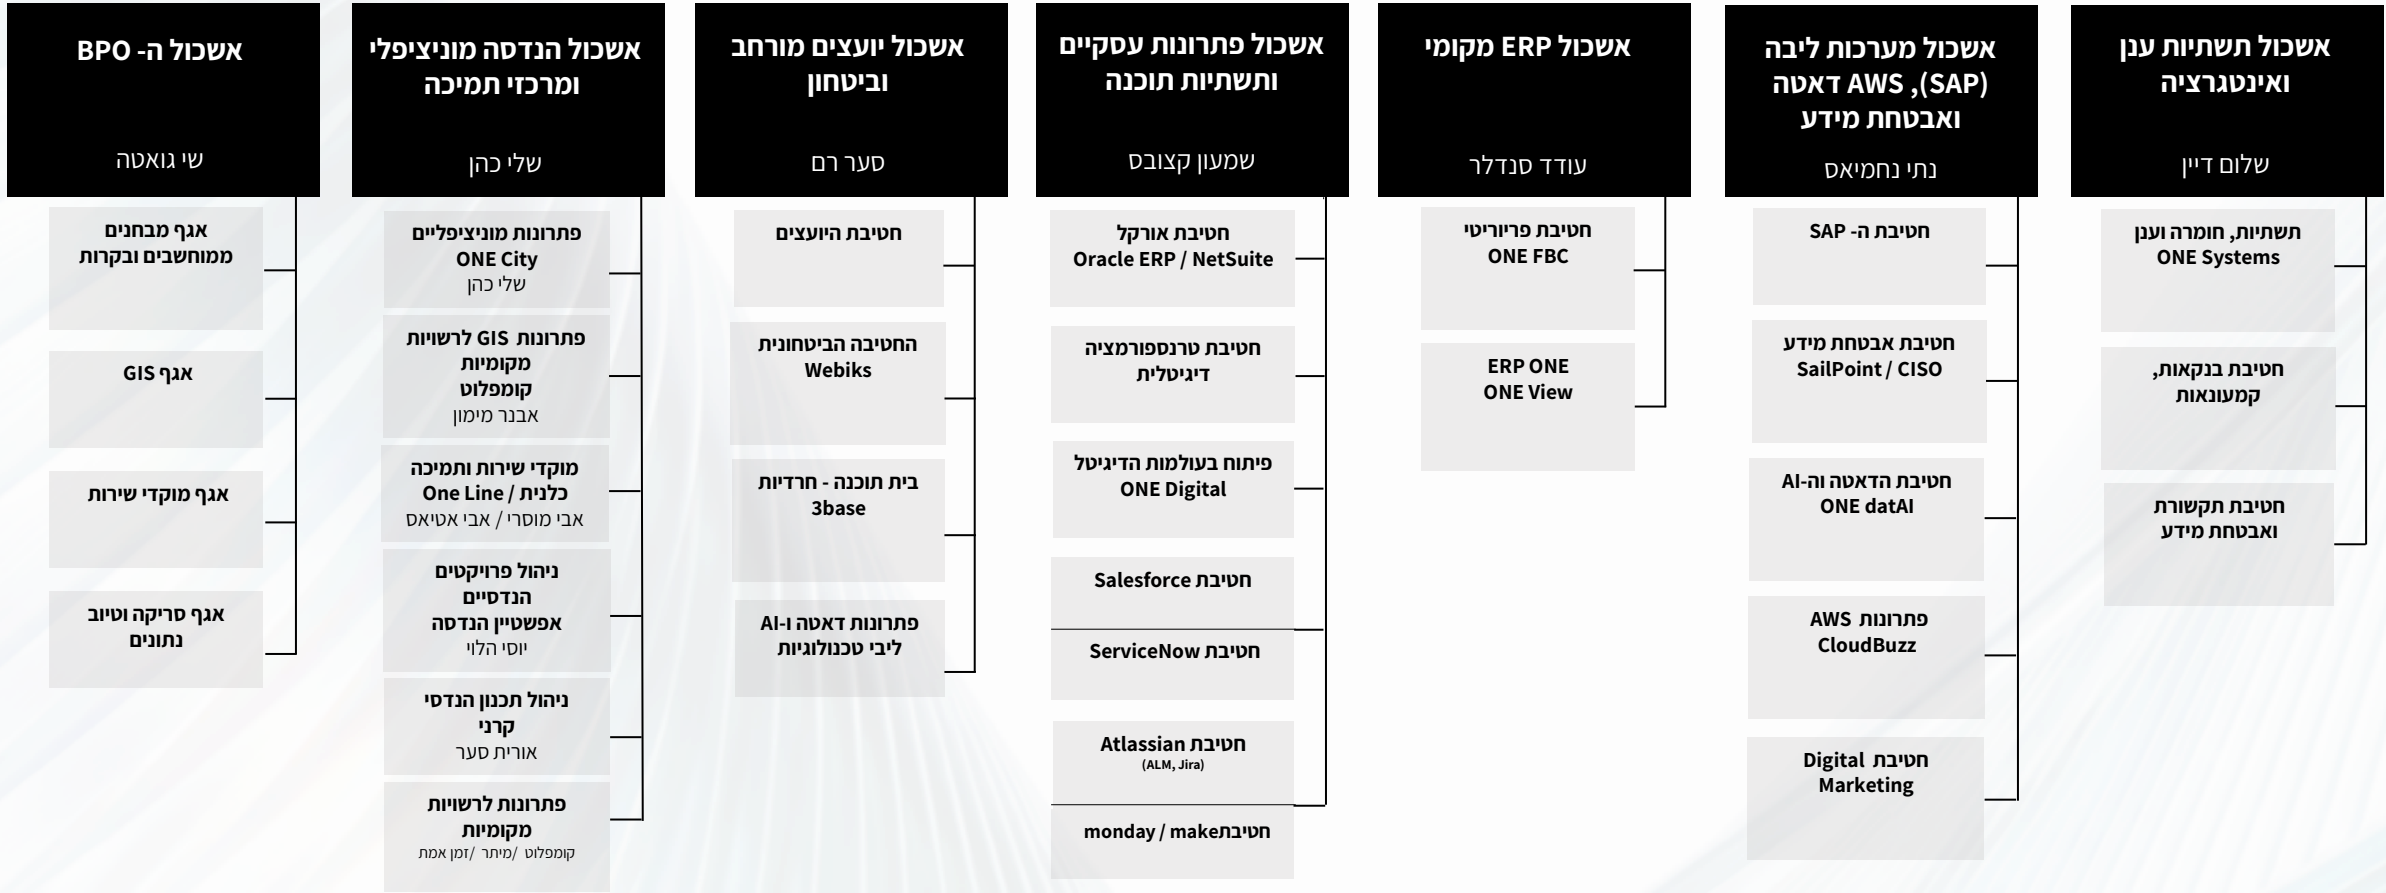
אשכול תשתיות ענן ואינטגרציה
שלום דיין
תשתיות, חומרה וענן ONE Systems
חטיבת בנקאות, קמעונאות
חטיבת תקשורת ואבטחת מידע

אשכול מערכות ליבה (SAP), AWS דאטה ואבטחת מידע
נתי נחמיאס
חטיבת ה- SAP
חטיבת אבטחת מידע SailPoint / CISO
חטיבת הדאטה וה-AI ONE datAI
פתרונות AWS CloudBuzz
חטיבת Digital Marketing

אשכול ERP מקומי
עודד סנדלר
חטיבת פריוריטי ONE FBC
ERP ONE ONE View

אשכול פתרונות עסקיים ותשתיות תוכנה
שמעון קצובס
חטיבת אורקל Oracle ERP / NetSuite
חטיבת טרנספורמציה דיגיטלית
פיתוח בעולמות הדיגיטל ONE Digital
חטיבת Salesforce
חטיבת ServiceNow
חטיבת Atlassian (ALM, Jira)
חטיבתmonday / make

אשכול יועצים מורחב וביטחון
סער רם
חטיבת היועצים
החטיבה הביטחונית Webiks
בית תוכנה - חרדיות 3base
פתרונות דאטה ו-AI ליבי טכנולוגיות

אשכול הנדסה מוניציפלי ומרכזי תמיכה
שלי כהן
פתרונות מוניציפליים ONE City
שלי כהן
פתרונות GIS לרשויות מקומיות קומפלוט
אבנר מימון
מוקדי שירות ותמיכה כלנית / One Line
אבי מוסרי / אבי אטיאס
ניהול פרויקטים הנדסיים אפשטיין הנדסה
יוסי הלוי
ניהול תכנון הנדסי קרני
אורית סער
פתרונות לרשויות מקומיות
קומפלוט /מיתר /זמן אמת

אשכול ה- BPO
שי גואטה
אגף מבחנים ממוחשבים ובקרות
אגף GIS
אגף מוקדי שירות
אגף סריקה וטיוב נתונים